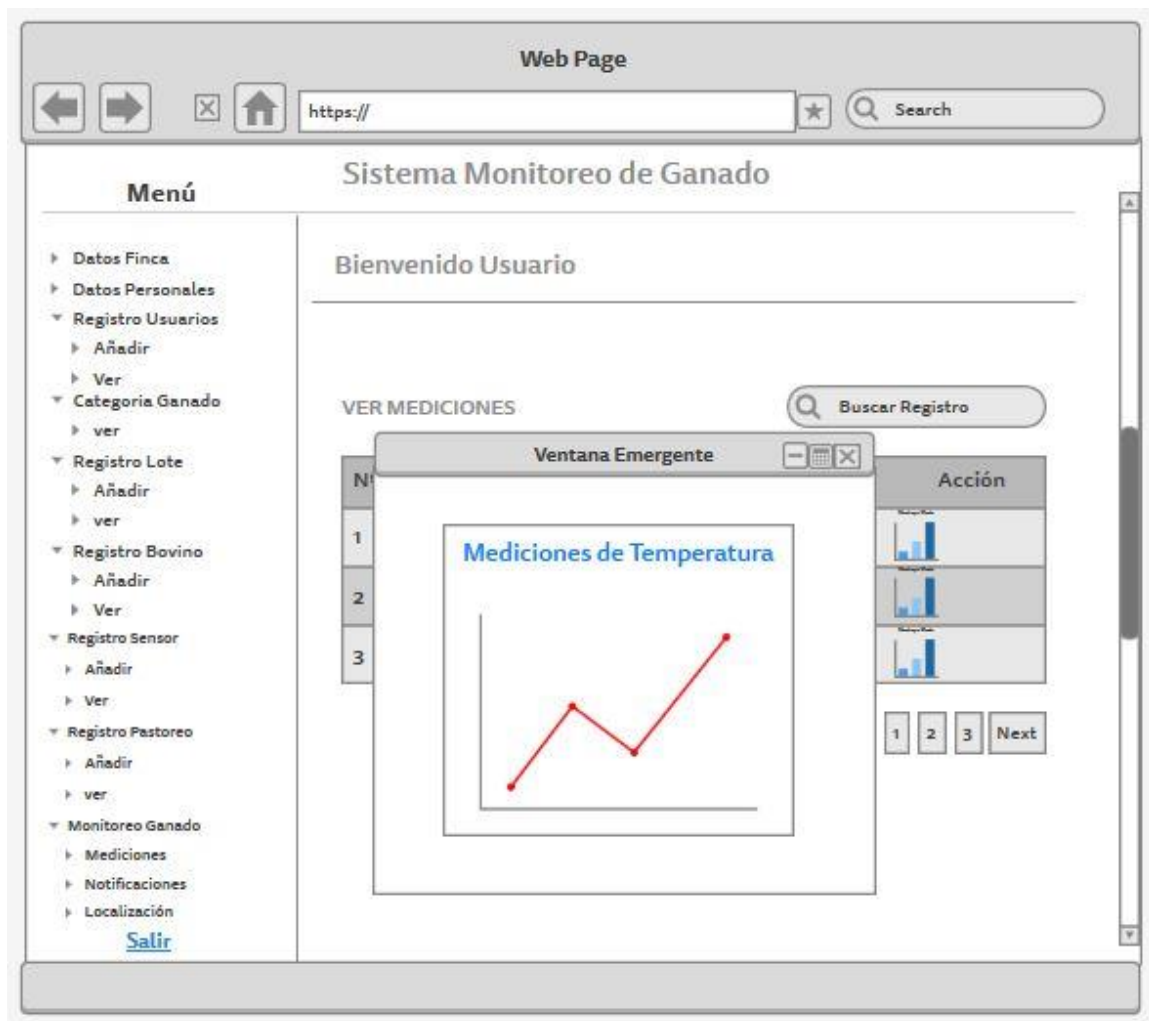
Web Page

https://

Search

Menú

Datos Finca
Datos Personales
Registro Usuarios
Añadir
Ver
Categoria Ganado
ver
Registro Lote
Añadir
ver
Registro Bovino
Añadir
Ver
Registro Sensor
Añadir
Ver
Registro Pastoreo
Añadir
ver
Monitoreo Ganado
Mediciones
Notificaciones
Localización
Salir

Sistema Monitoreo de Ganado

Bienvenido Usuario

VER MEDICIONES

Buscar Registro

| N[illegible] | Acción |
|---|---|
| 1 | |
| 2 | |
| 3 | |

Ventana Emergente

Mediciones de Temperatura

1 2 3 Next